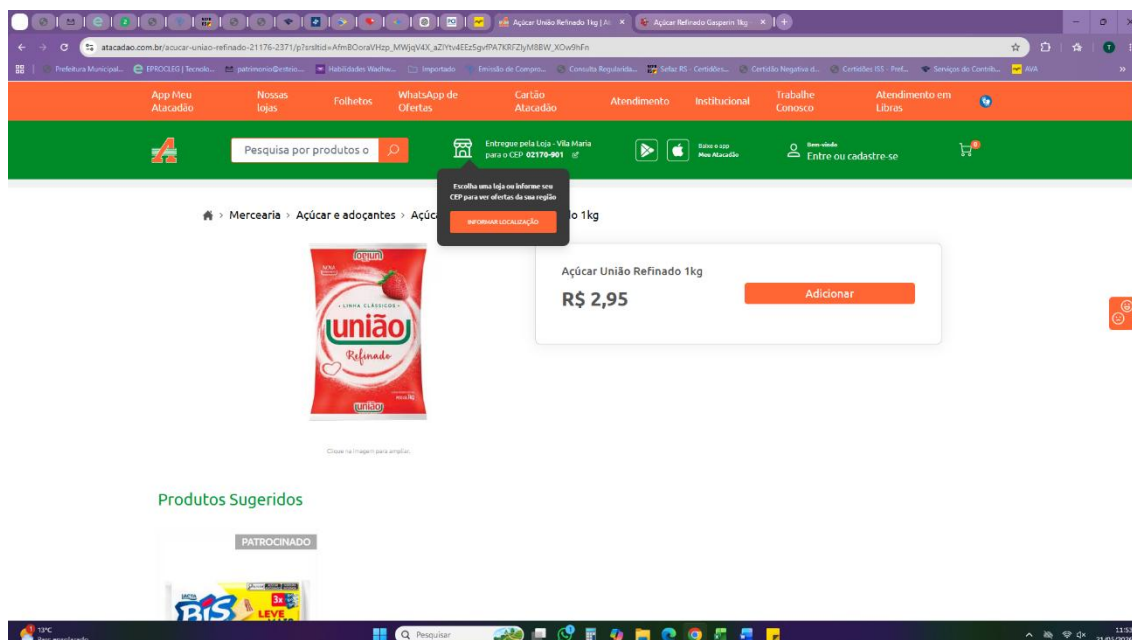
Açúcar União Refinado 1kg | At ×
Açúcar Refinado Gasparin 1kg ×

atacadao.com.br/acucar-uniao-refinado-21176-2371/p?srsltid=AfmBOoraVHzp_MWjqV4X_aZIYtv4EEz5gvfPA7KRFZlyM8BW_XOw9hFn

Prefeitura Municipal... EPROCLEG | Tecnolo... patrimonio@estrio... Habilidades Wadhw... Importado Emissão de Compro... Consulta Regularida... Sefaz RS - Certidões... Certidão Negativa d... Certidões ISS - Pref... Serviços do Contrib... AVA

App Meu Atacadão | Nossas lojas | Folhetos | WhatsApp de Ofertas | Cartão Atacadão | Atendimento | Institucional | Trabalhe Conosco | Atendimento em Libras

Pesquisa por produtos o

Entregue pela Loja - Vila Maria para o CEP 02170-901

Baixe o app Meu Atacadão

Bem-vindo
Entre ou cadastre-se

0

Escolha uma loja ou informe seu CEP para ver ofertas da sua região

INFORMAR LOCALIZAÇÃO

Mercearia › Açúcar e adoçantes › Açúc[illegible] o 1kg

união
LINHA CLÁSSICOS
união
Refinado
união

Clique na imagem para ampliar.

Açúcar União Refinado 1kg

R$ 2,95

Adicionar

Produtos Sugeridos

PATROCINADO

BIS 3x LEVE

13°C

Pesquisar

11:53